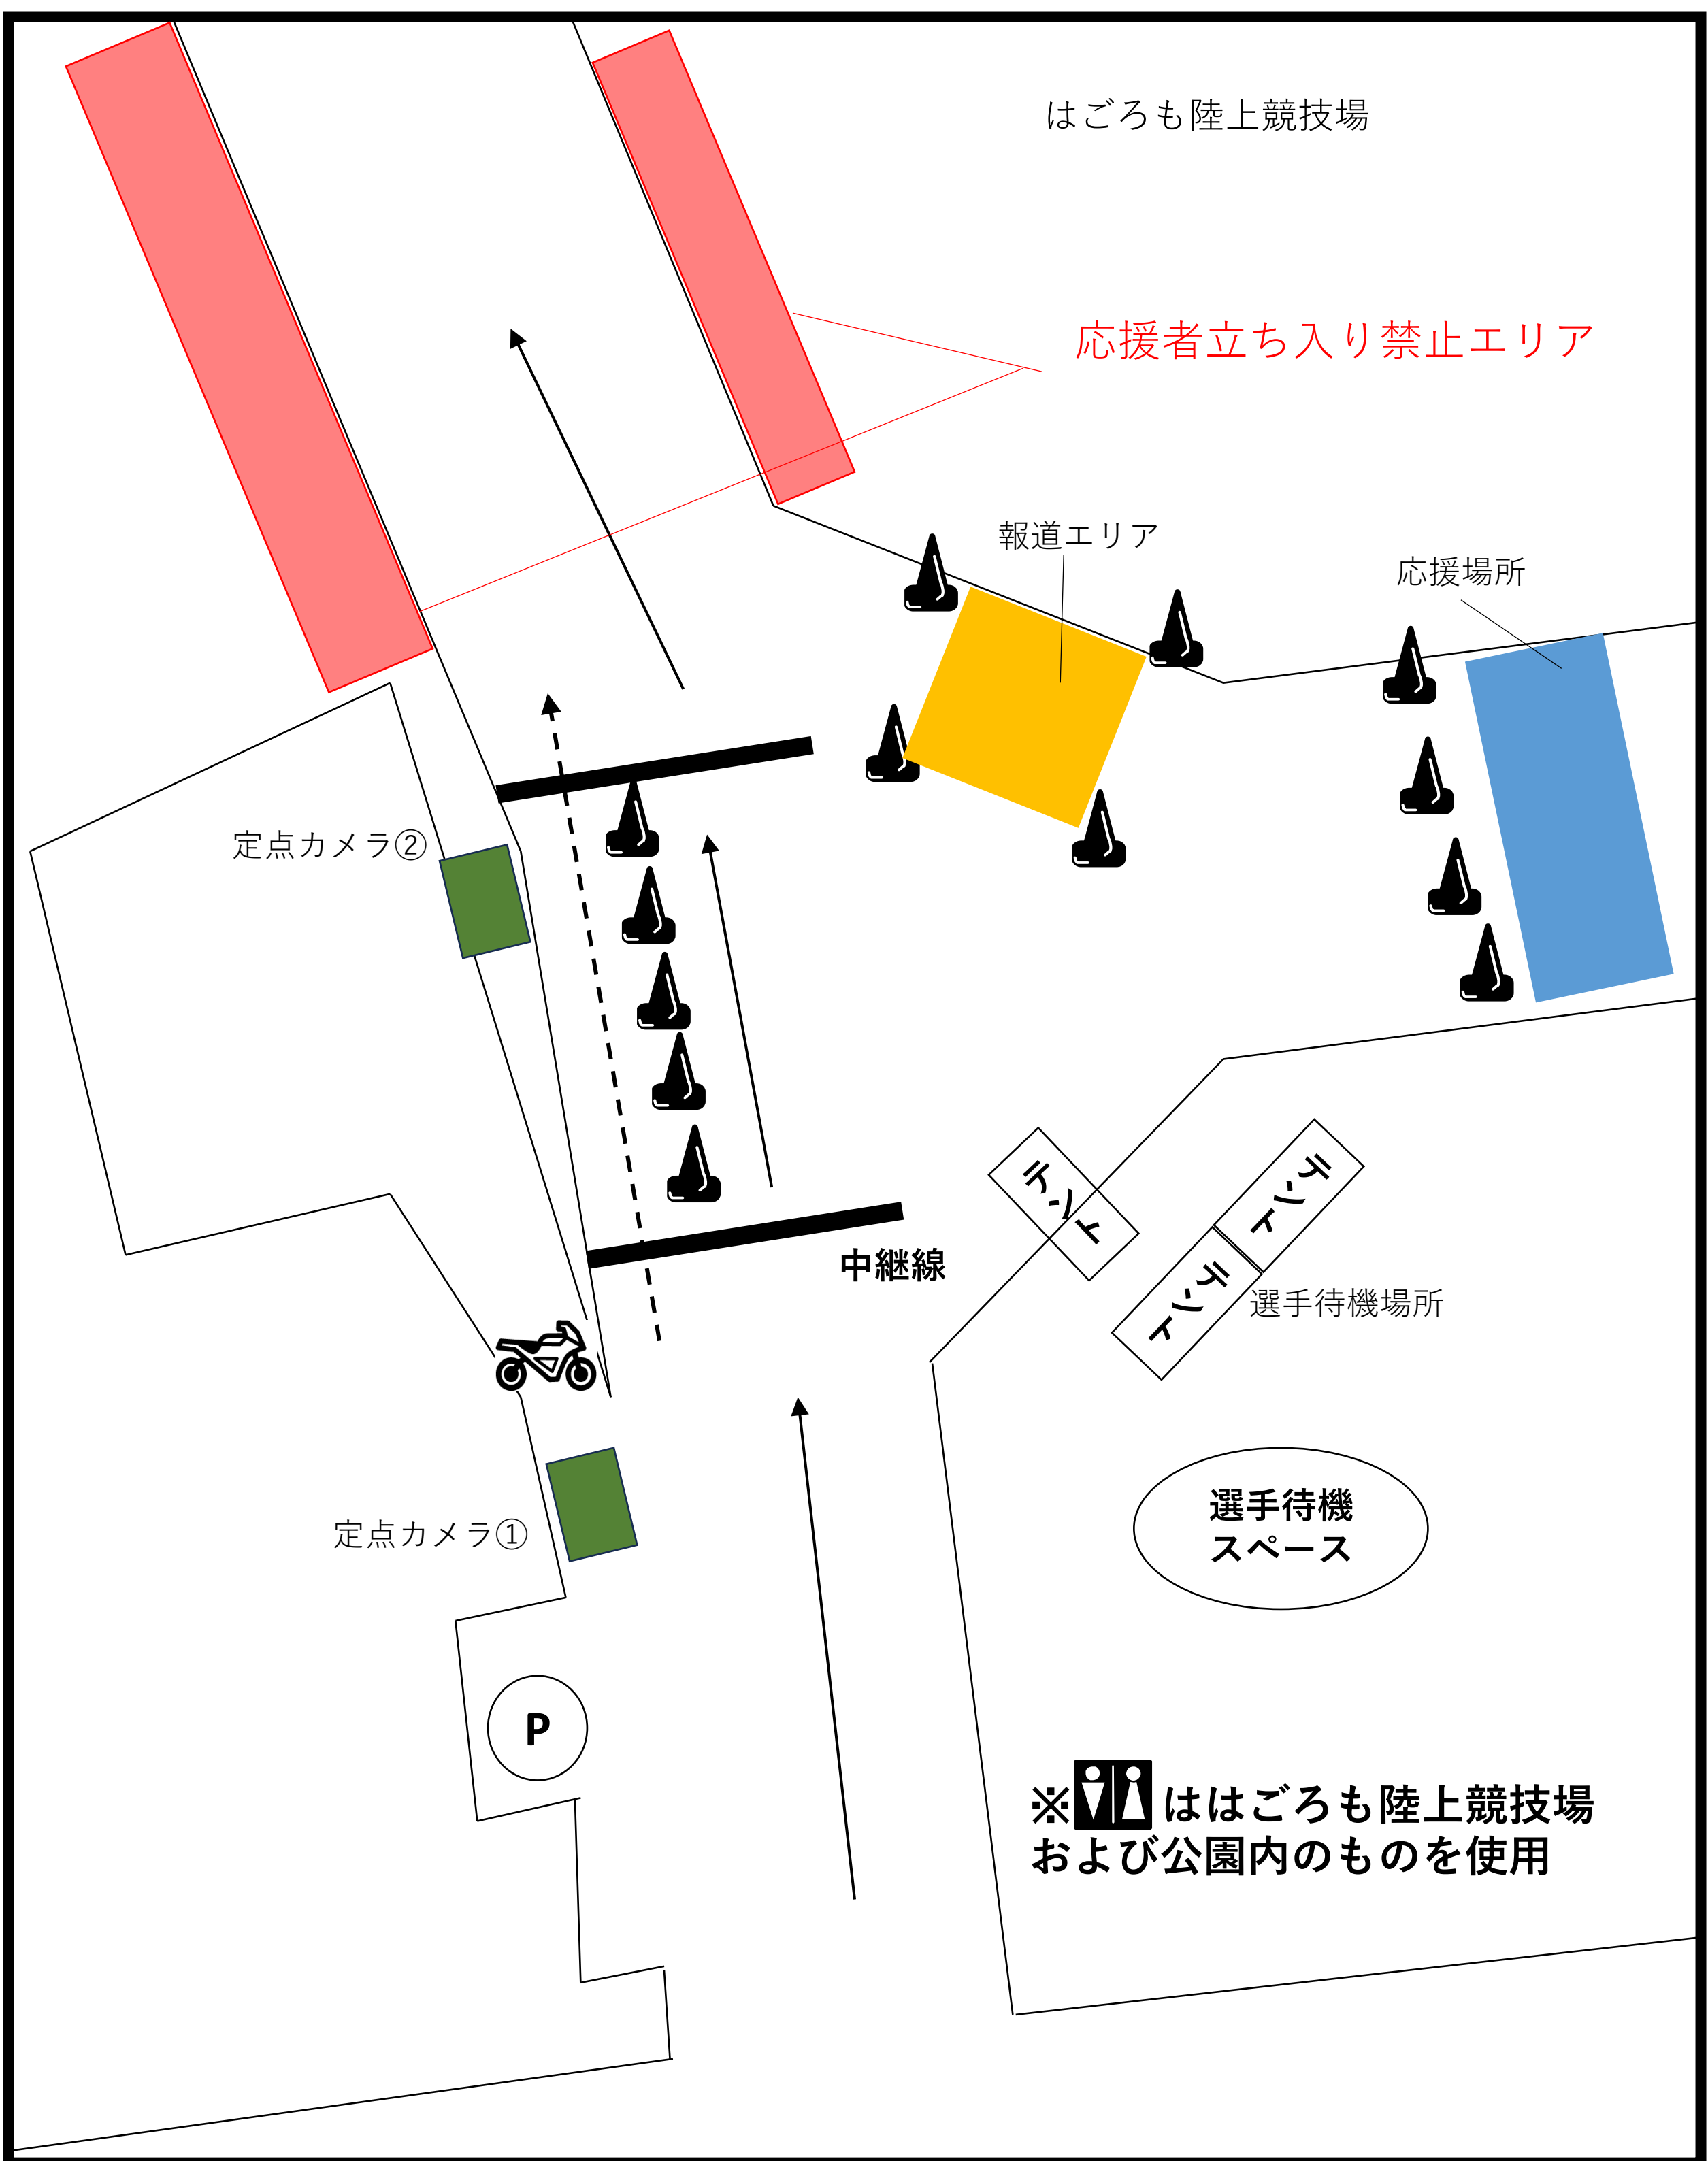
はごろも陸上競技場

応援者立ち入り禁止エリア

報道エリア

応援場所

定点カメラ②

中継線

テント

テント

テント

選手待機場所

選手待機
スペース

定点カメラ①

P

※はははごろも陸上競技場
および公園内のものを使用